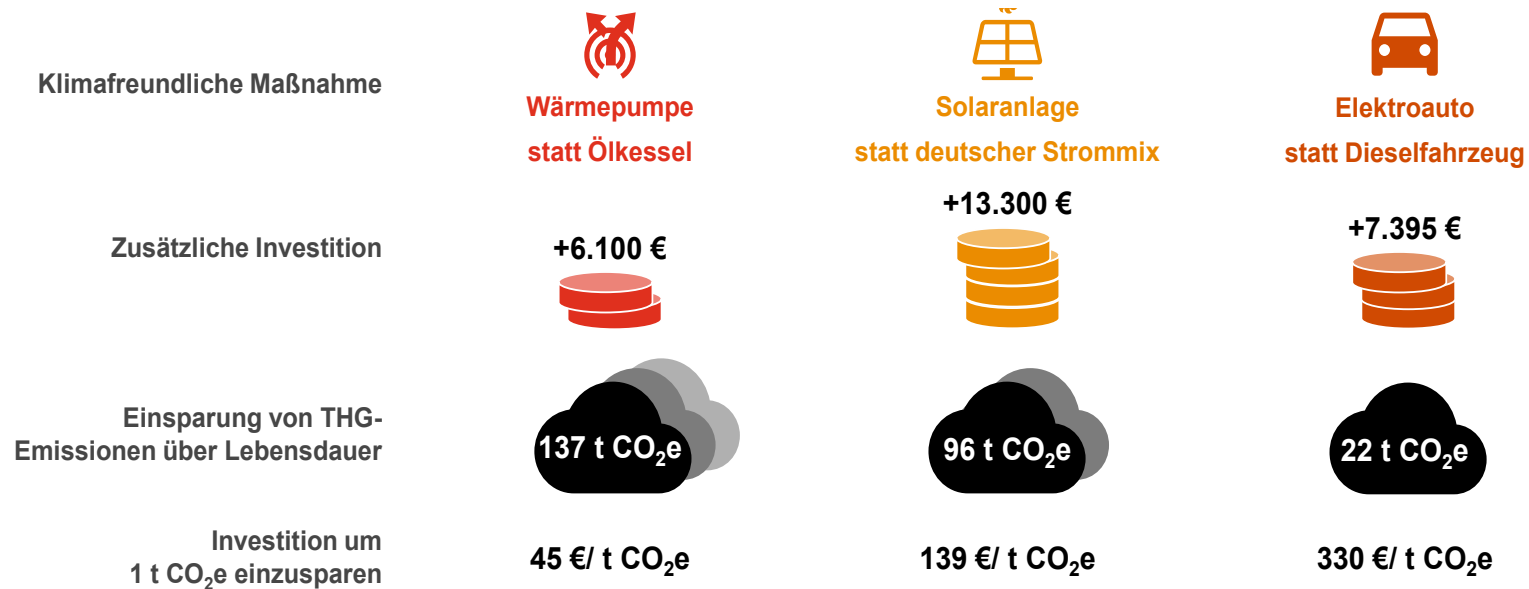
Klimafreundliche Maßnahme

Wärmepumpe statt Ölkessel

Solaranlage statt deutscher Strommix

Elektroauto statt Dieselfahrzeug

Zusätzliche Investition

+6.100 €

+13.300 €

+7.395 €

Einsparung von THG-Emissionen über Lebensdauer

137 t $CO_2$e

96 t $CO_2$e

22 t $CO_2$e

Investition um 1 t $CO_2$e einzusparen

45 €/ t $CO_2$e

139 €/ t $CO_2$e

330 €/ t $CO_2$e